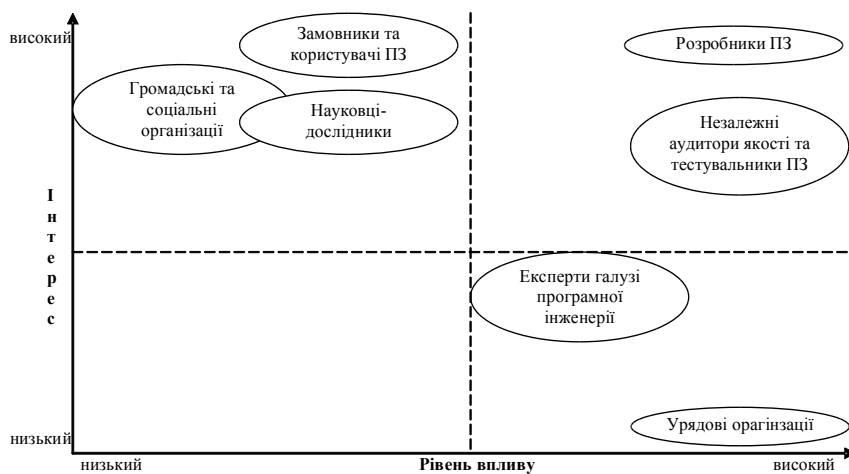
високий

Замовники та користувачі ПЗ

Розробники ПЗ

Громадські та соціальні організації

Науковці-дослідники

Незалежні аудитори якості та тестувальники ПЗ

І
н
т
е
р
е
с

Експерти галузі програмної інженерії

низький

Урядові організації

низький

Рівень впливу

високий